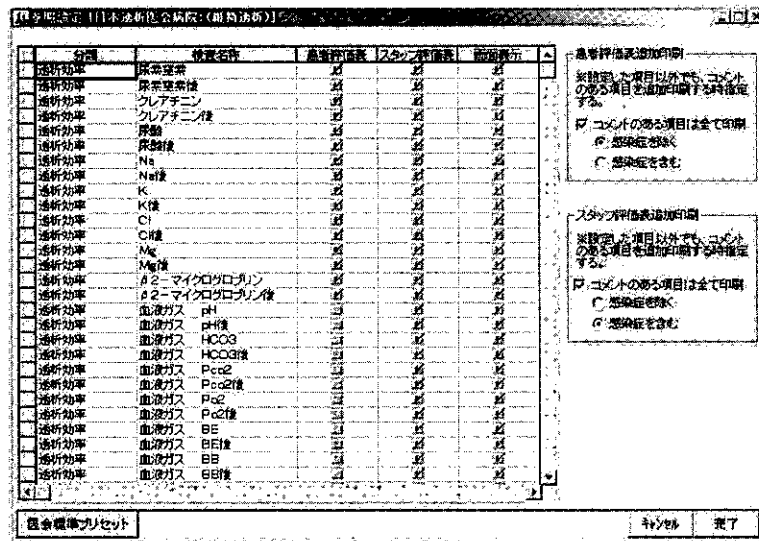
【参照設定】日本透析医学会病院:(維持透析)】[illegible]

| 分類 | 検査名称 | 患者評価表 | スタッフ評価表 | 画面表示 |
|---|---|---|---|---|
| 透析効率 | 尿素窒素 | ☑ | ☑ | ☑ |
| 透析効率 | 尿素窒素後 | ☑ | ☑ | ☑ |
| 透析効率 | クレアチニン | ☑ | ☑ | ☑ |
| 透析効率 | クレアチニン後 | ☑ | ☑ | ☑ |
| 透析効率 | 尿酸 | ☑ | ☑ | ☑ |
| 透析効率 | 尿酸後 | ☑ | ☑ | ☑ |
| 透析効率 | Na | ☑ | ☑ | ☑ |
| 透析効率 | Na後 | ☑ | ☑ | ☑ |
| 透析効率 | K | ☑ | ☑ | ☑ |
| 透析効率 | K後 | ☑ | ☑ | ☑ |
| 透析効率 | Cl | ☑ | ☑ | ☑ |
| 透析効率 | Cl後 | ☑ | ☑ | ☑ |
| 透析効率 | Mg | ☑ | ☑ | ☑ |
| 透析効率 | Mg後 | ☑ | ☑ | ☑ |
| 透析効率 | β2－マイクログロブリン | ☑ | ☑ | ☑ |
| 透析効率 | β2－マイクログロブリン後 | ☑ | ☑ | ☑ |
| 透析効率 | 血液ガス　pH | ☑ | ☑ | ☑ |
| 透析効率 | 血液ガス　pH後 | ☑ | ☑ | ☑ |
| 透析効率 | 血液ガス　HCO3 | ☑ | ☑ | ☑ |
| 透析効率 | 血液ガス　HCO3後 | ☑ | ☑ | ☑ |
| 透析効率 | 血液ガス　Pco2 | ☑ | ☑ | ☑ |
| 透析効率 | 血液ガス　Pco2後 | ☑ | ☑ | ☑ |
| 透析効率 | 血液ガス　Po2 | ☑ | ☑ | ☑ |
| 透析効率 | 血液ガス　Po2後 | ☑ | ☑ | ☑ |
| 透析効率 | 血液ガス　BE | ☑ | ☑ | ☑ |
| 透析効率 | 血液ガス　BE後 | ☑ | ☑ | ☑ |
| 透析効率 | 血液ガス　BB | ☑ | ☑ | ☑ |
| 透析効率 | 血液ガス　BB後 | ☑ | ☑ | ☑ |

患者評価表追加印刷
※設定した項目以外でも、コメントのある項目を追加印刷する時指定する。
☑ コメントのある項目は全て印刷
◉ 感染症を除く
○ 感染症をきむ

スタッフ評価表追加印刷
※設定した項目以外でも、コメントのある項目を追加印刷する時指定する。
☑ コメントのある項目は全て印刷
○ 感染症を除く
◉ 感染症をきむ

医会標準プリセット
キャンセル
完了